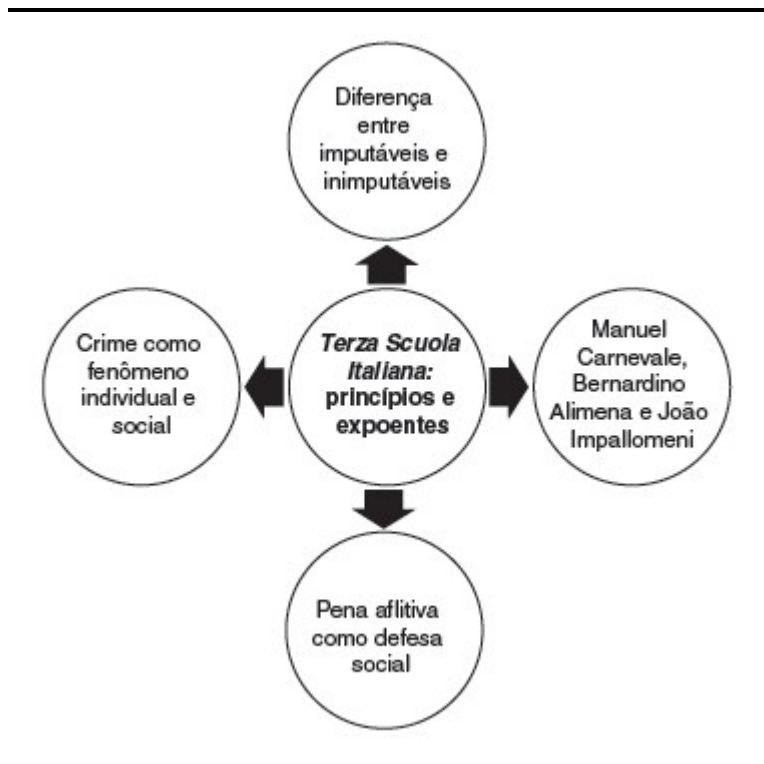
Diferença entre imputáveis e inimputáveis

Crime como fenômeno individual e social

Terza Scuola Italiana: princípios e expoentes

Manuel Carnevale, Bernardino Alimena e João Impallomeni

Pena aflitiva como defesa social